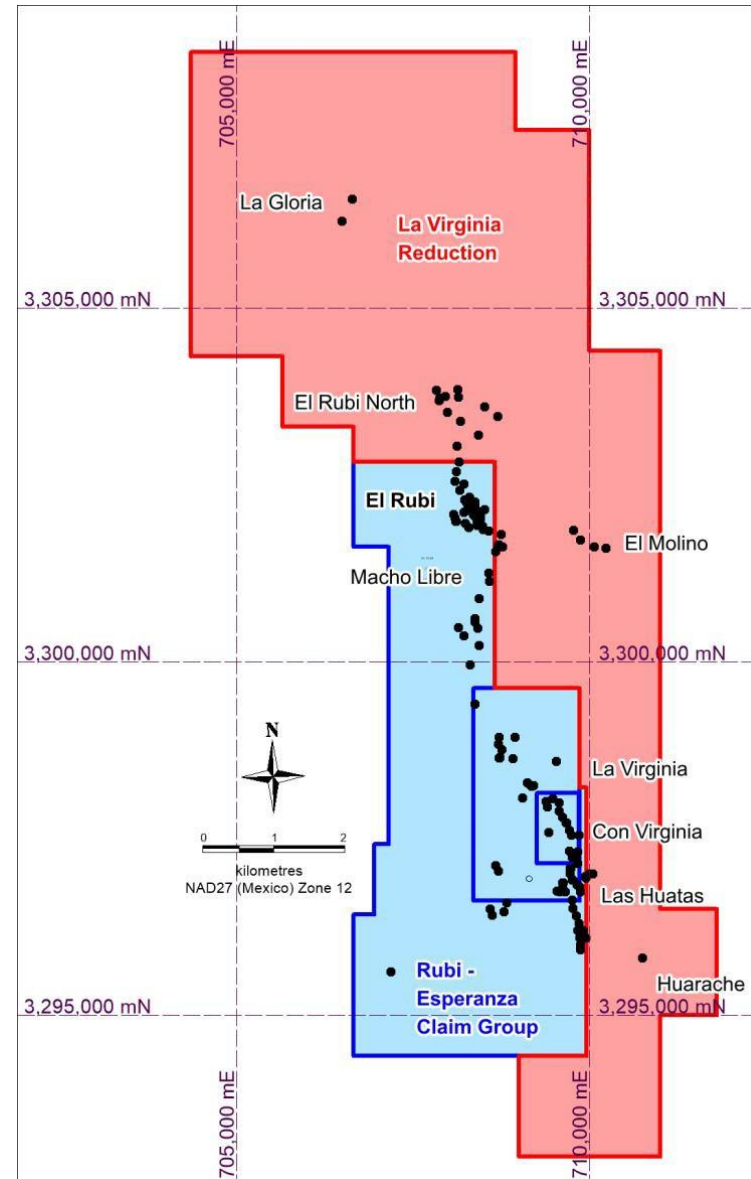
705,000 mE
710,000 mE
La Gloria
La Virginia Reduction
3,305,000 mN
3,305,000 mN
El Rubi North
El Rubi
El Molino
Macho Libre
3,300,000 mN
3,300,000 mN
N
0 1 2
kilometres
NAD27 (Mexico) Zone 12
La Virginia
Con Virginia
Las Huatas
Huarache
Rubi - Esperanza Claim Group
3,295,000 mN
3,295,000 mN
705,000 mE
710,000 mE